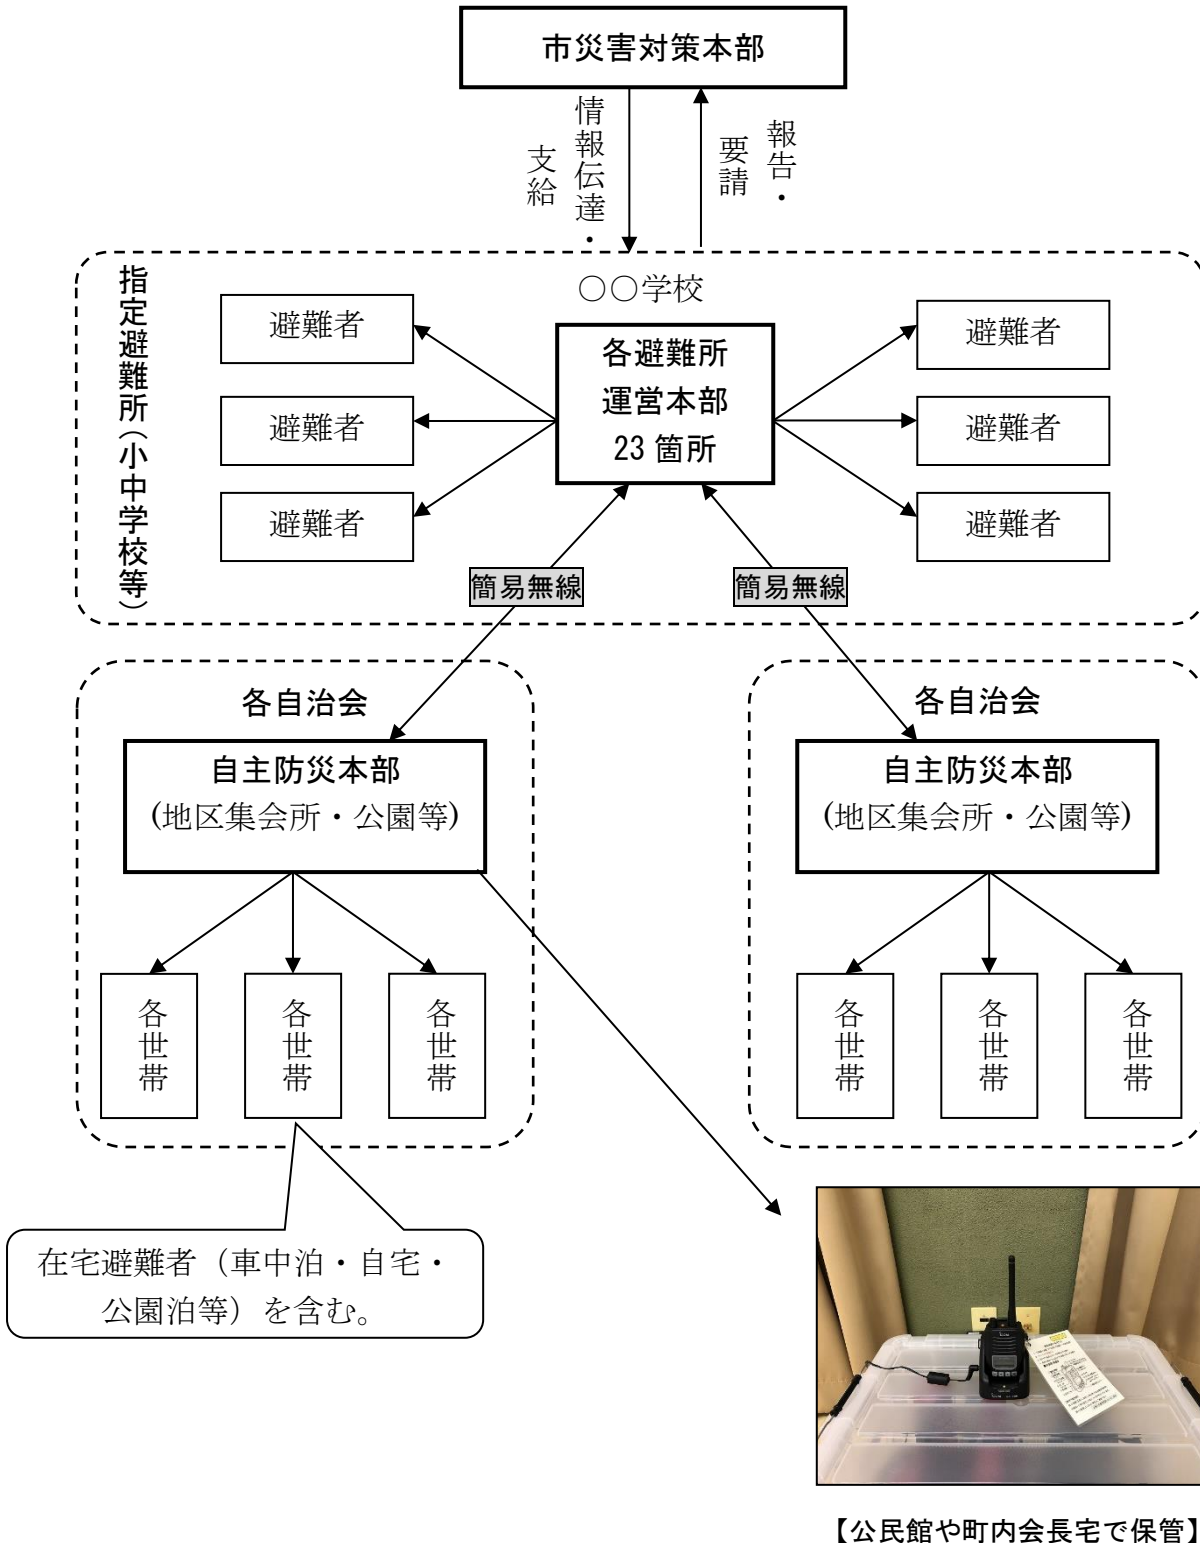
市災害対策本部

情報伝達・支給

報告・要請

指定避難所（小中学校等）

○○学校

各避難所
運営本部
23 箇所

避難者

避難者

避難者

避難者

避難者

避難者

簡易無線

簡易無線

各自治会

自主防災本部
(地区集会所・公園等)

各世帯

各世帯

各世帯

各自治会

自主防災本部
(地区集会所・公園等)

各世帯

各世帯

各世帯

在宅避難者（車中泊・自宅・公園泊等）を含む。

【公民館や町内会長宅で保管】